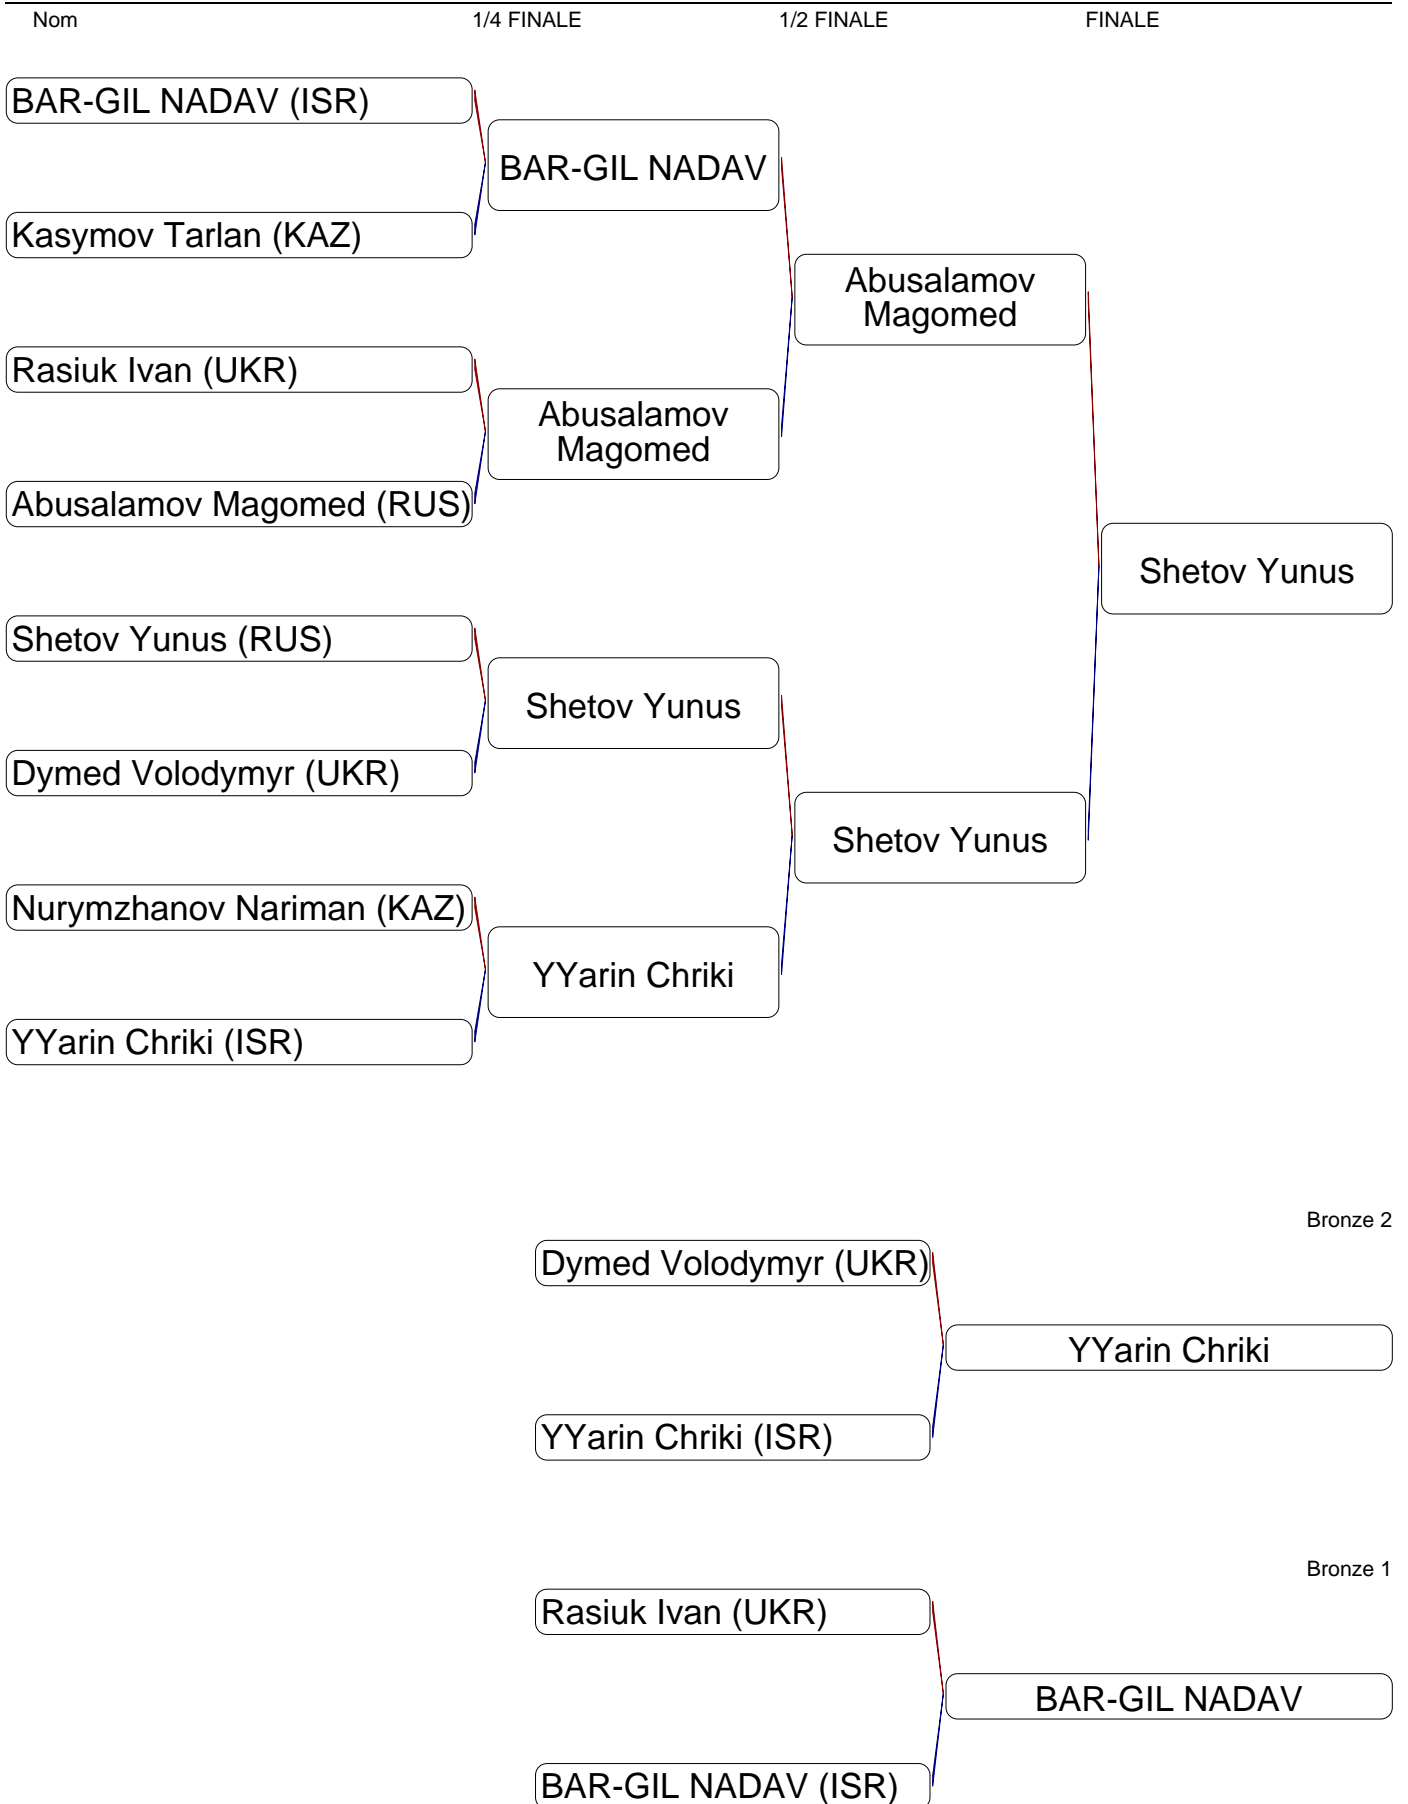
Nom

1/4 FINALE

1/2 FINALE

FINALE

BAR-GIL NADAV (ISR)

Kasymov Tarlan (KAZ)

Rasiuk Ivan (UKR)

Abusalamov Magomed (RUS)

Shetov Yunus (RUS)

Dymed Volodymyr (UKR)

Nurymzhanov Nariman (KAZ)

YYarin Chriki (ISR)

BAR-GIL NADAV

Abusalamov Magomed

Shetov Yunus

YYarin Chriki

Abusalamov Magomed

Shetov Yunus

Shetov Yunus

Bronze 2

Dymed Volodymyr (UKR)

YYarin Chriki (ISR)

YYarin Chriki

Bronze 1

Rasiuk Ivan (UKR)

BAR-GIL NADAV (ISR)

BAR-GIL NADAV